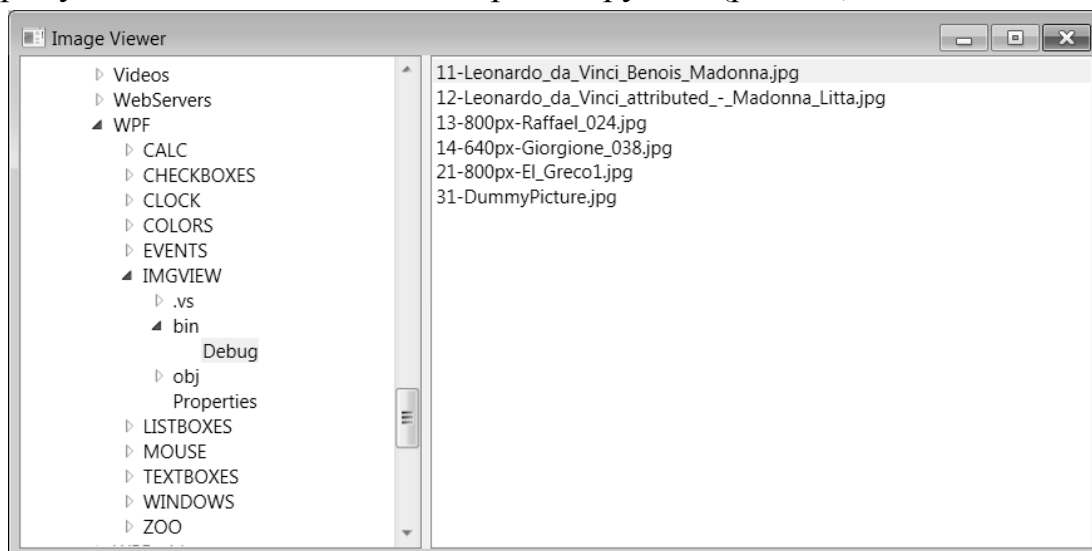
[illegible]

Image Viewer

Videos
WebServers
WPF
CALC
CHECKBOXES
CLOCK
COLORS
EVENTS
IMGVIEW
.vs
bin
Debug
obj
Properties
LISTBOXES
MOUSE
TEXTBOXES
WINDOWS
ZOO

11-Leonardo_da_Vinci_Benois_Madonna.jpg
12-Leonardo_da_Vinci_attributed_-_Madonna_Litta.jpg
13-800px-Raffael_024.jpg
14-640px-Giorgione_038.jpg
21-800px-El_Greco1.jpg
31-DummyPicture.jpg